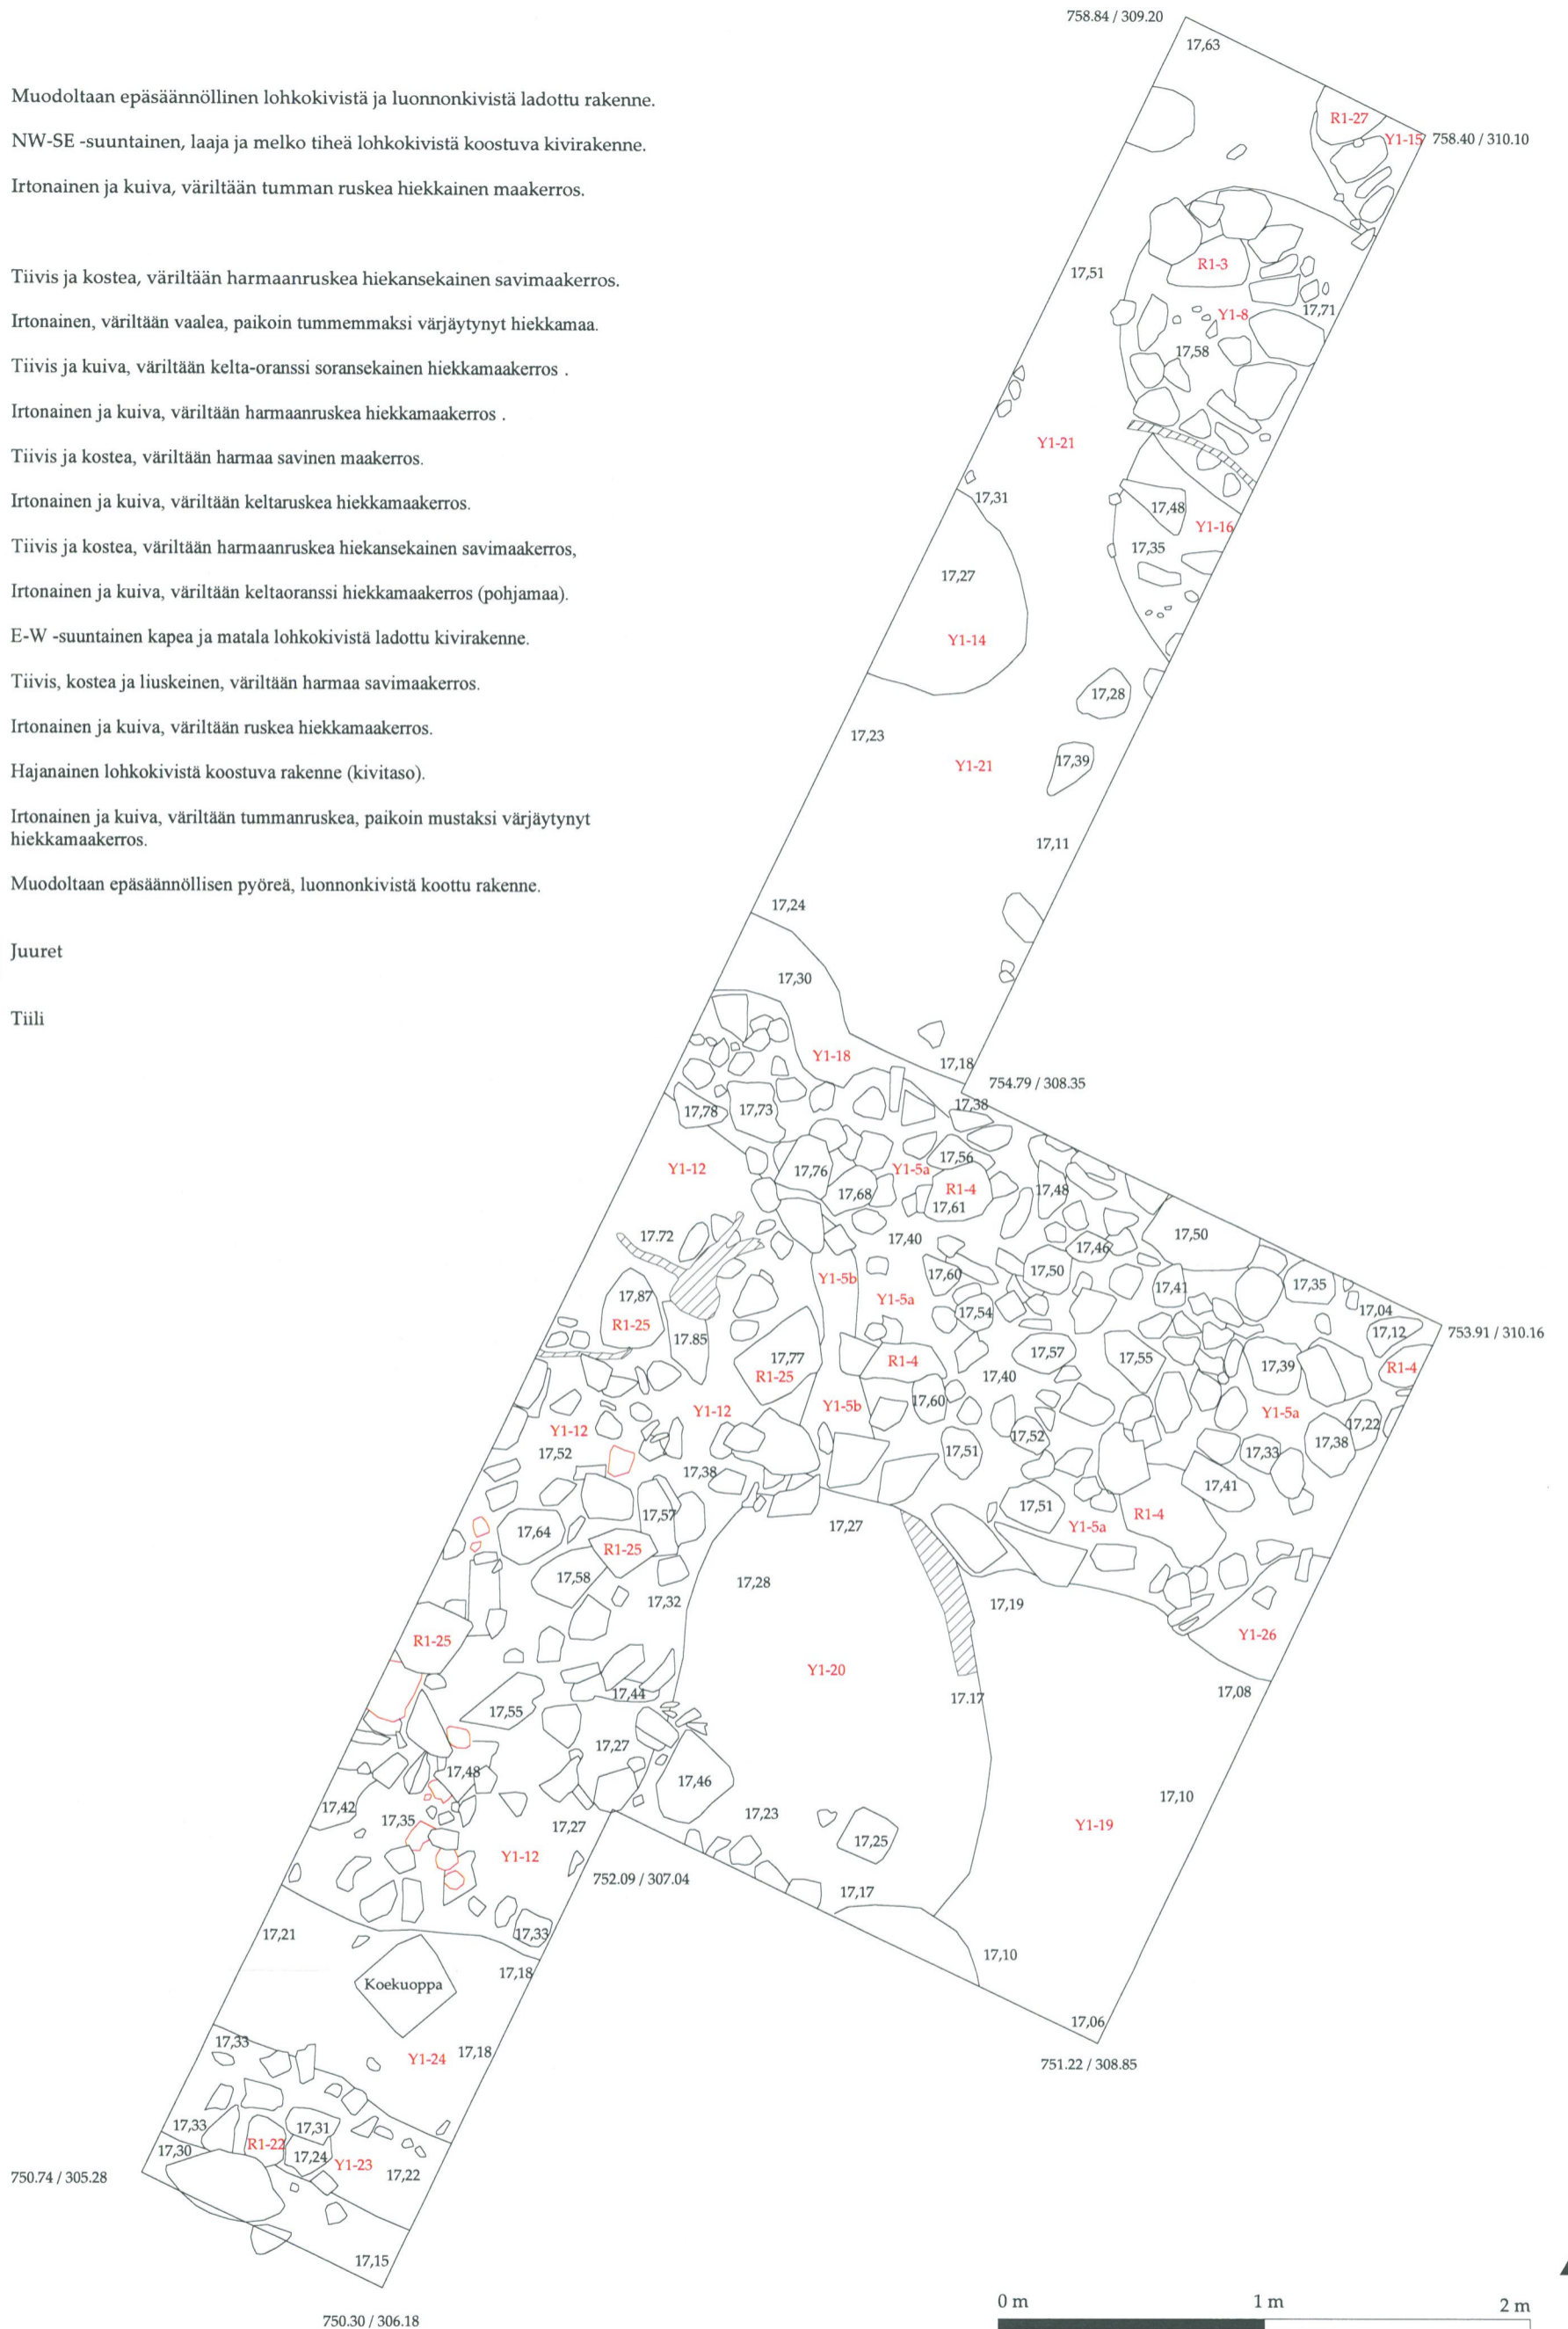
Muodoltaan epäsäännöllinen lohkokivistä ja luonnonkivistä ladottu rakenne.

NW-SE -suuntainen, laaja ja melko tiheä lohkokivistä koostuva kivirakenne.

Irtonainen ja kuiva, väriltään tumman ruskea hiekkainen maakerros.

Tiivis ja kostea, väriltään harmaanruskea hiekansekainen savimaakerros.

Irtonainen, väriltään vaalea, paikoin tummemmaksi värjäytynyt hiekkamaa.

Tiivis ja kuiva, väriltään kelta-oranssi soransekainen hiekkamaakerros .

Irtonainen ja kuiva, väriltään harmaanruskea hiekkamaakerros .

Tiivis ja kostea, väriltään harmaa savinen maakerros.

Irtonainen ja kuiva, väriltään keltaruskea hiekkamaakerros.

Tiivis ja kostea, väriltään harmaanruskea hiekansekainen savimaakerros,

Irtonainen ja kuiva, väriltään keltaoranssi hiekkamaakerros (pohjamaa).

E-W -suuntainen kapea ja matala lohkokivistä ladottu kivirakenne.

Tiivis, kostea ja liuskeinen, väriltään harmaa savimaakerros.

Irtonainen ja kuiva, väriltään ruskea hiekkamaakerros.

Hajanainen lohkokivistä koostuva rakenne (kivitaso).

Irtonainen ja kuiva, väriltään tummanruskea, paikoin mustaksi värjäytynyt hiekkamaakerros.

Muodoltaan epäsäännöllisen pyöreä, luonnonkivistä koottu rakenne.

Juuret

Tiili

758.84 / 309.20
17,63
R1-27
Y1-15
758.40 / 310.10
R1-3
17,51
Y1-8
17,71
17,58
Y1-21
17,31
17,48
Y1-16
17,35
17,27
Y1-14
17,28
17,23
Y1-21
17,39
17,11
17,24
17,30
Y1-18
17,18
754.79 / 308.35
17,78
17,73
17,38
Y1-12
17,76
Y1-5a
17,56
17,68
R1-4
17,48
17,61
17.72
17,40
17,50
17,46
Y1-5b
17,60
17,50
17,41
17,35
17,87
Y1-5a
17,54
17,04
R1-25
17,85
17,12
753.91 / 310.16
17,77
R1-4
17,57
17,55
17,39
R1-4
R1-25
17,40
Y1-12
Y1-5b
17,60
Y1-5a
Y1-12
17,22
17,52
17,38
17,52
17,51
17,33
17,38
17,41
17,51
Y1-5a
R1-4
17,64
17,57
17,27
R1-25
17,58
17,28
17,32
17,19
Y1-26
R1-25
Y1-20
17,44
17.17
17,08
17,55
17,27
17,48
17,46
17,10
17,42
17,23
17,35
17,27
17,25
Y1-19
Y1-12
752.09 / 307.04
17,17
17,21
17,33
Koekuoppa
17,18
17,10
17,06
17,33
Y1-24
17,18
751.22 / 308.85
17,33
17,31
17,30
R1-22
17,24
Y1-23
17,22
750.74 / 305.28
17,15
750.30 / 306.18
0 m
1 m
2 m